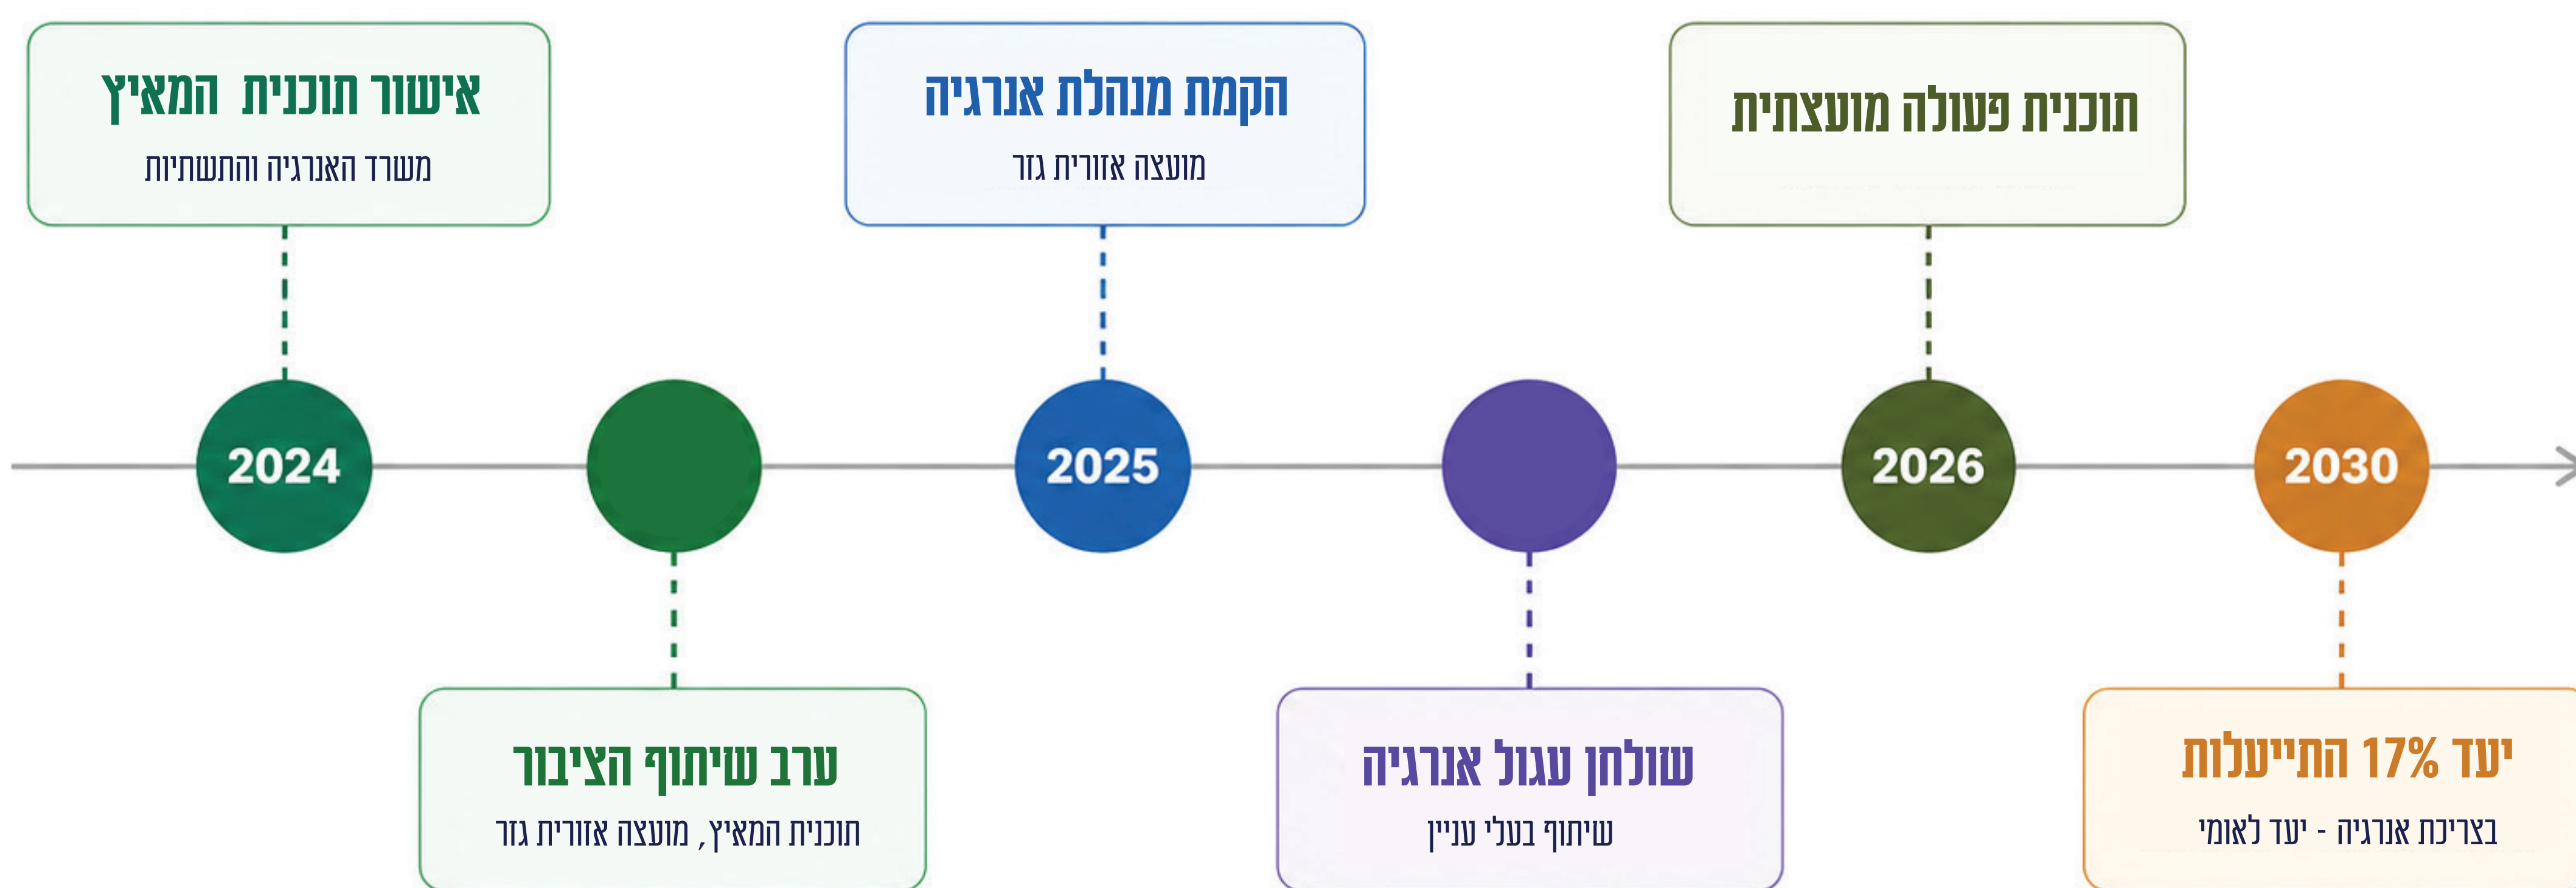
אישור תוכנית המאיץ
משרד האנרגיה והתשתיות

הקמת מנהלת אנרגיה
מועצה אזורית גזר

תוכנית פעולה מועצתית

2024

2025

2026

2030

ערב שיתוף הציבור
תוכנית המאיץ, מועצה אזורית גזר

שולחן עגול אנרגיה
שיתוף בעלי עניין

יעד 17% התייעלות
בצריכת אנרגיה - יעד לאומי